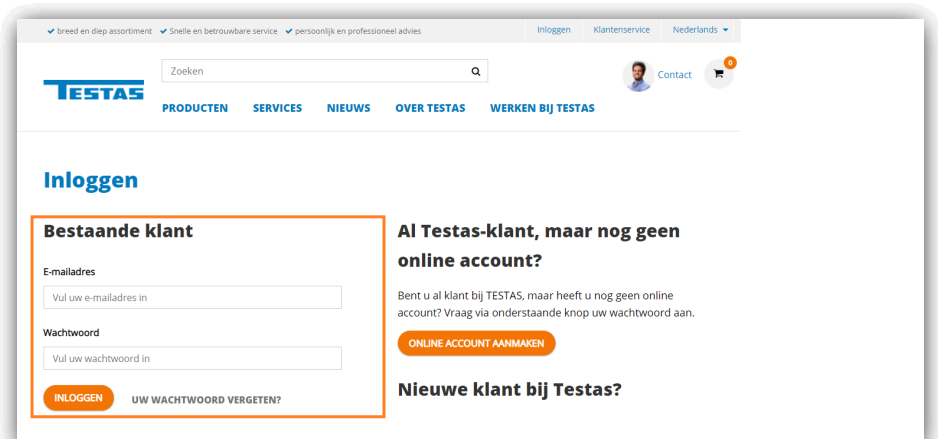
✔ breed en diep assortiment ✔ Snelle en betrouwbare service ✔ persoonlijk en professioneel advies

Inloggen Klantenservice Nederlands

TESTAS

Zoeken

Contact 0

PRODUCTEN SERVICES NIEUWS OVER TESTAS WERKEN BIJ TESTAS

Inloggen

Bestaande klant

E-mailadres

Vul uw e-mailadres in

Wachtwoord

Vul uw wachtwoord in

INLOGGEN UW WACHTWOORD VERGETEN?

Al Testas-klant, maar nog geen online account?

Bent u al klant bij TESTAS, maar heeft u nog geen online account? Vraag via onderstaande knop uw wachtwoord aan.

ONLINE ACCOUNT AANMAKEN

Nieuwe klant bij Testas?